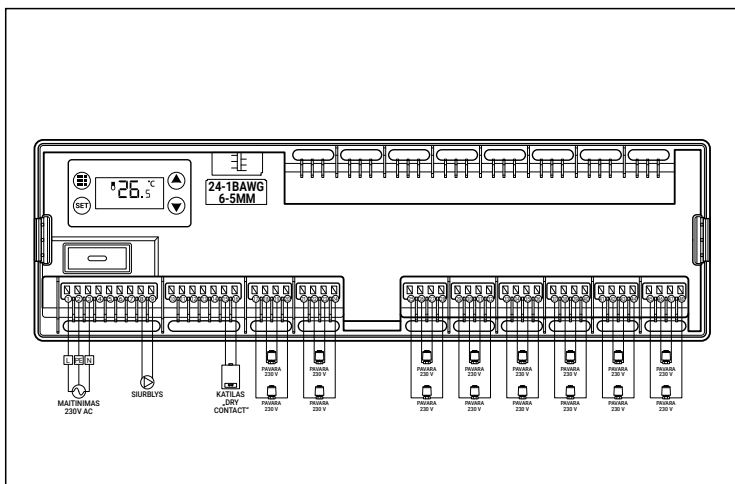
SET

26.5 °C

24-1BAWG
6-5MM

L PE N

MAITINIMAS
230V AC

SIURBLYS

KATILAS
„DRY
CONTACT"

PAVARA
230 V

PAVARA
230 V

PAVARA
230 V

PAVARA
230 V

PAVARA
230 V

PAVARA
230 V

PAVARA
230 V

PAVARA
230 V

PAVARA
230 V

PAVARA
230 V

PAVARA
230 V

PAVARA
230 V

PAVARA
230 V

PAVARA
230 V

PAVARA
230 V

PAVARA
230 V